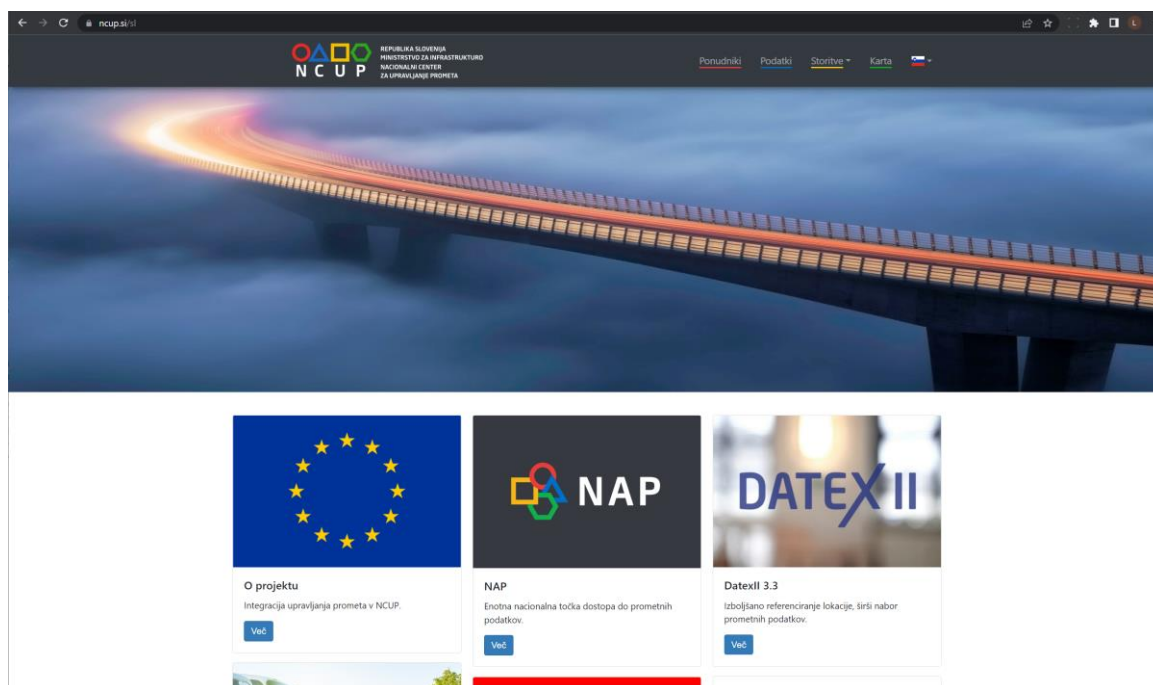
ncup.si/sl

NCUP
REPUBLIKA SLOVENIJA
MINISTRSTVO ZA INFRASTRUKTURO
NACIONALNI CENTER
ZA UPRAVLJANJE PROMETA

Ponudniki Podatki Storitve Karta

NAP

DATEX II

O projektu
Integracija upravljanja prometa v NCUP.
Več

NAP
Enotna nacionalna točka dostopa do prometnih podatkov.
Več

DatexII 3.3
Izboljšano referenciranje lokacije, širši nabor prometnih podatkov.
Več